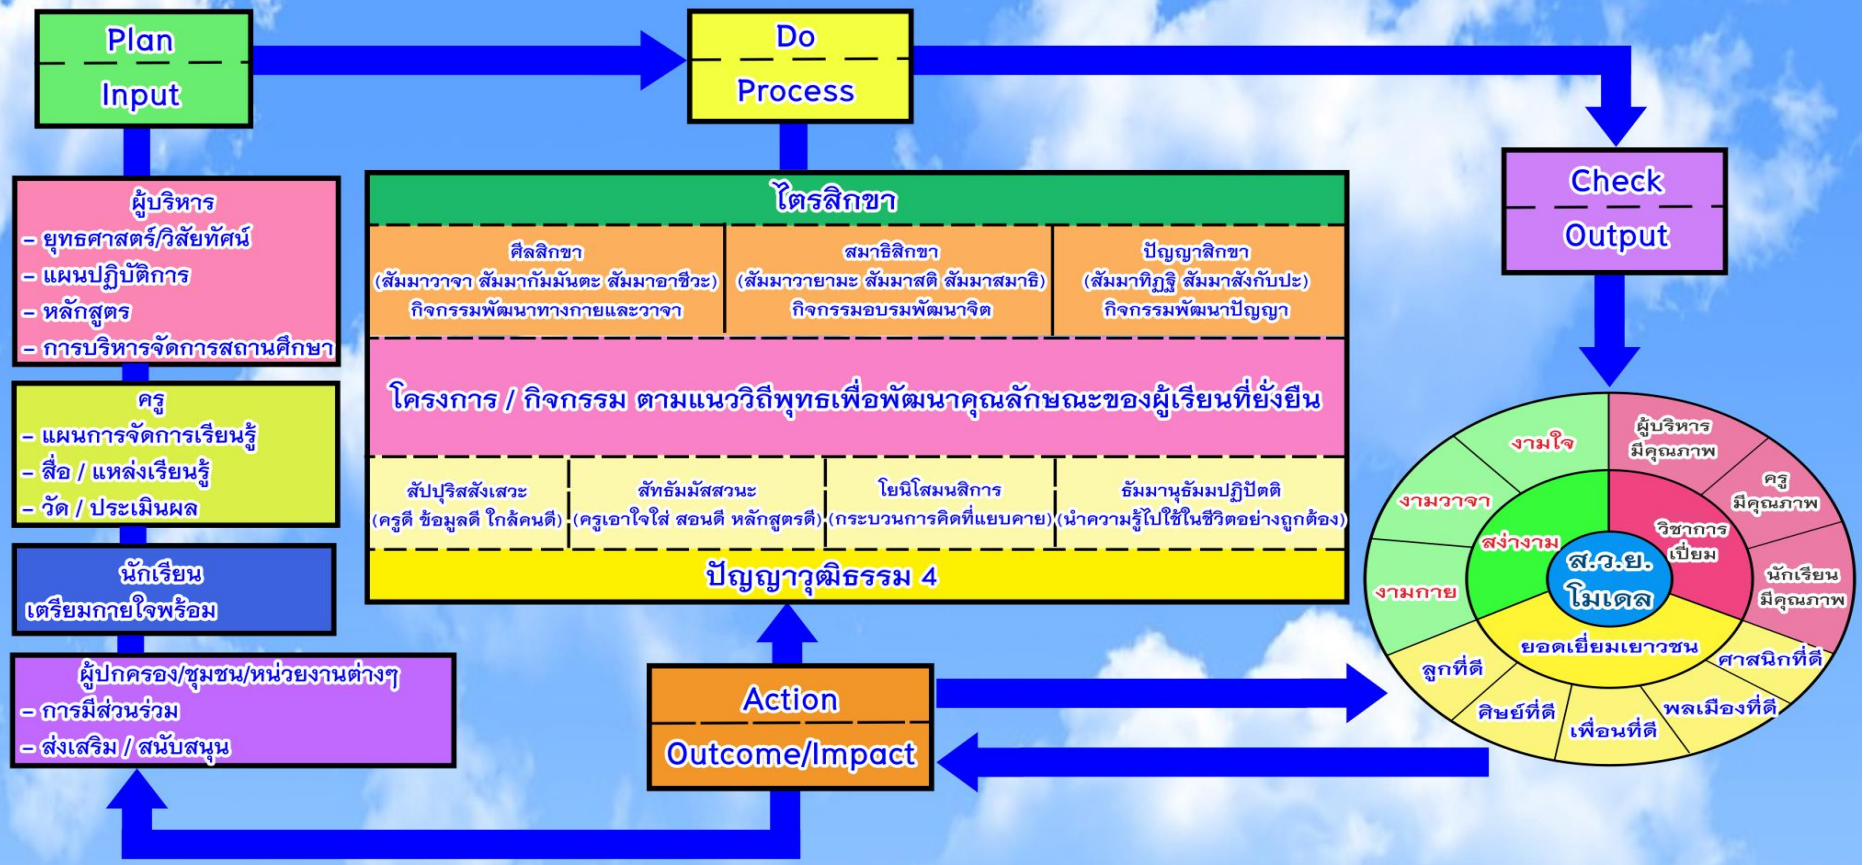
Plan
Input

Do
Process

Check
Output

ผู้บริหาร
- ยุทธศาสตร์/วิสัยทัศน์
- แผนปฏิบัติการ
- หลักสูตร
- การบริหารจัดการสถานศึกษา

ครู
- แผนการจัดการเรียนรู้
- สื่อ / แหล่งเรียนรู้
- วัด / ประเมินผล

นักเรียน
เตรียมกายใจพร้อม

ผู้ปกครอง/ชุมชน/หน่วยงานต่างๆ
- การมีส่วนร่วม
- ส่งเสริม / สนับสนุน

ไตรสิกขา

| ศีลสิกขา (สัมมาวาจา สัมมากัมมันตะ สัมมาอาชีวะ) กิจกรรมพัฒนาทางกายและวาจา | สมาธิสิกขา (สัมมาวายามะ สัมมาสติ สัมมาสมาธิ) กิจกรรมอบรมพัฒนาจิต | ปัญญาสิกขา (สัมมาทิฏฐิ สัมมาสังกัปปะ) กิจกรรมพัฒนาปัญญา |
|---|---|---|

โครงการ / กิจกรรม ตามแนววิถีพุทธเพื่อพัฒนาคุณลักษณะของผู้เรียนที่ยั่งยืน

| สัปปุริสสังเสวะ (ครูดี ข้อมูลดี ใกล้คนดี) | สัทธัมมัสสวนะ (ครูเอาใจใส่ สอนดี หลักสูตรดี) | โยนิโสมนสิการ (กระบวนการคิดที่แยบคาย) | ธัมมานุธัมมปฏิปัตติ (นำความรู้ไปใช้ในชีวิตอย่างถูกต้อง) |
|---|---|---|---|

ปัญญาวุฒิธรรม 4

Action
Outcome/Impact

ส.ว.ย. โมเดล
สง่างาม
วิชาการเปี่ยม
ยอดเยี่ยมเยาวชน
งามใจ
งามวาจา
งามกาย
ผู้บริหารมีคุณภาพ
ครูมีคุณภาพ
นักเรียนมีคุณภาพ
ศาสนิกที่ดี
พลเมืองที่ดี
เพื่อนที่ดี
ศิษย์ที่ดี
ลูกที่ดี